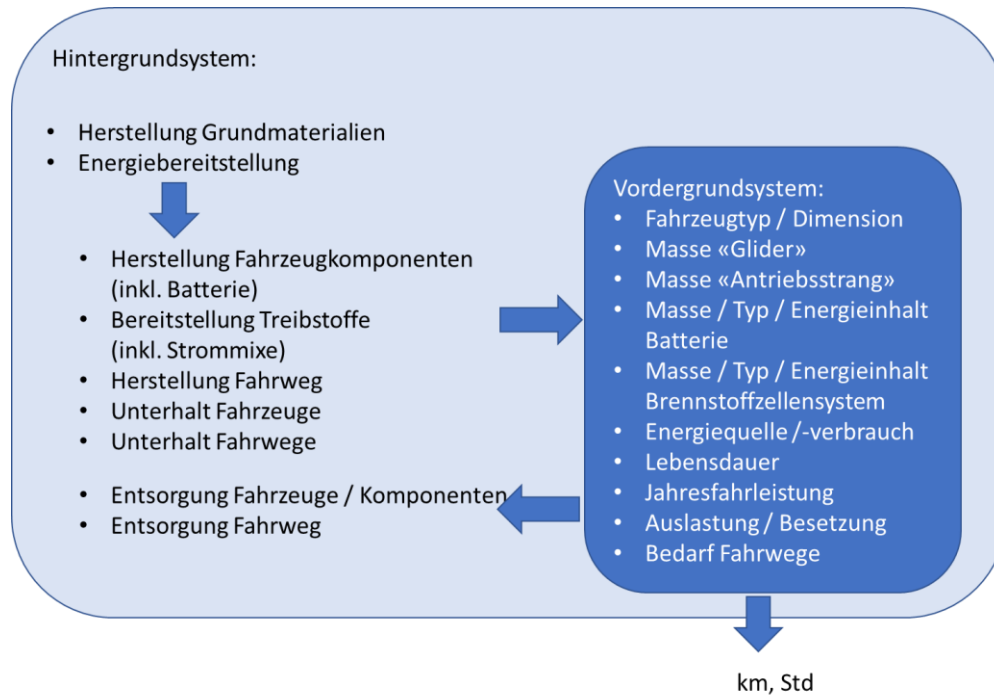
Hintergrundsystem:

- Herstellung Grundmaterialien
- Energiebereitstellung

- Herstellung Fahrzeugkomponenten (inkl. Batterie)
- Bereitstellung Treibstoffe (inkl. Strommixe)
- Herstellung Fahrweg
- Unterhalt Fahrzeuge
- Unterhalt Fahrwege

- Entsorgung Fahrzeuge / Komponenten
- Entsorgung Fahrweg

Vordergrundsystem:
- Fahrzeugtyp / Dimension
- Masse «Glider»
- Masse «Antriebsstrang»
- Masse / Typ / Energieinhalt Batterie
- Masse / Typ / Energieinhalt Brennstoffzellensystem
- Energiequelle /-verbrauch
- Lebensdauer
- Jahresfahrleistung
- Auslastung / Besetzung
- Bedarf Fahrwege

km, Std